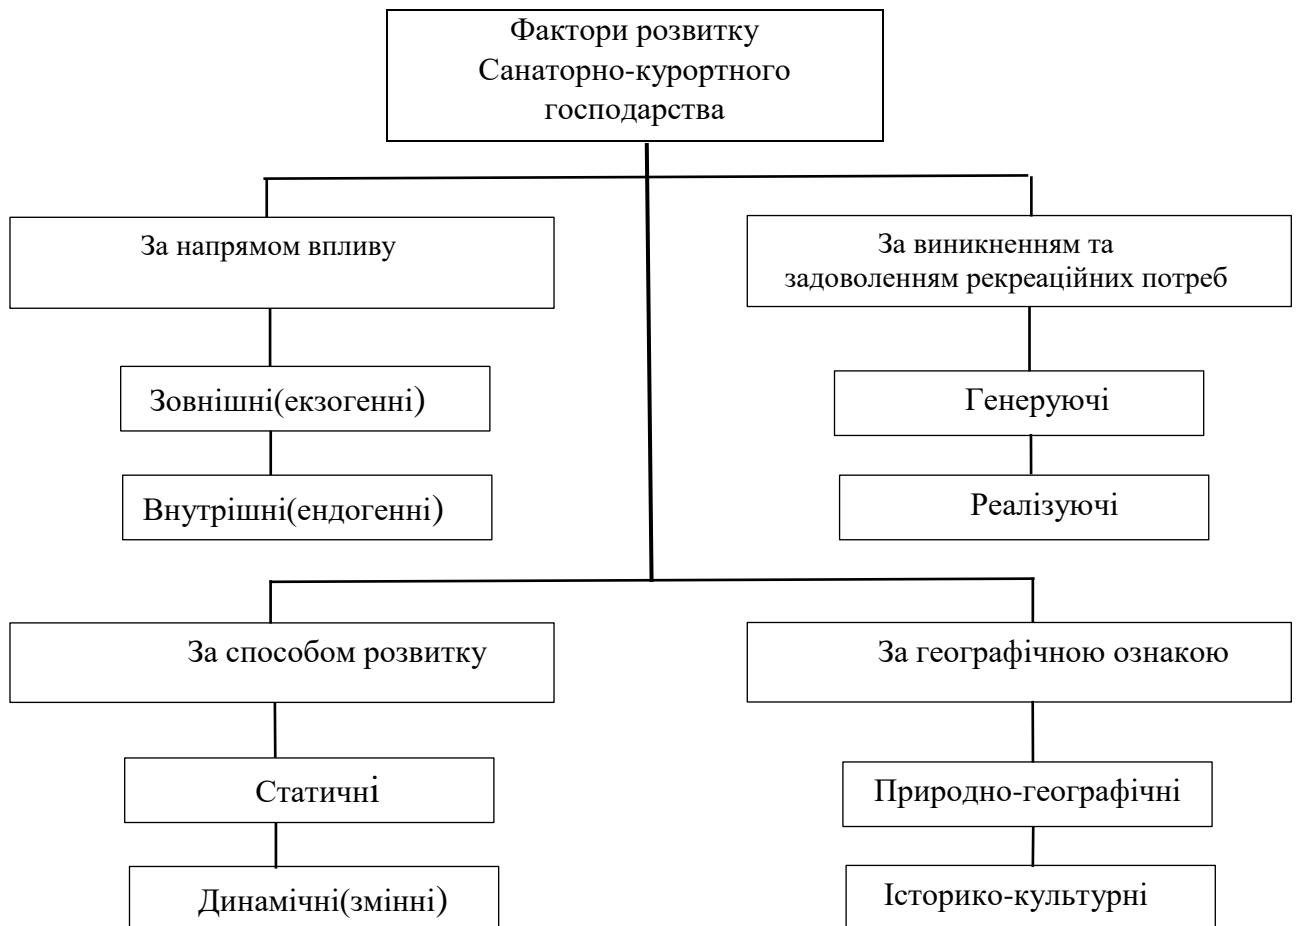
Фактори розвитку Санаторно-курортного господарства

За напрямом впливу

Зовнішні(екзогенні)

Внутрішні(ендогенні)

За виникненням та задоволенням рекреаційних потреб

Генеруючі

Реалізуючі

За способом розвитку

Статичні

Динамічні(змінні)

За географічною ознакою

Природно-географічні

Історико-культурні